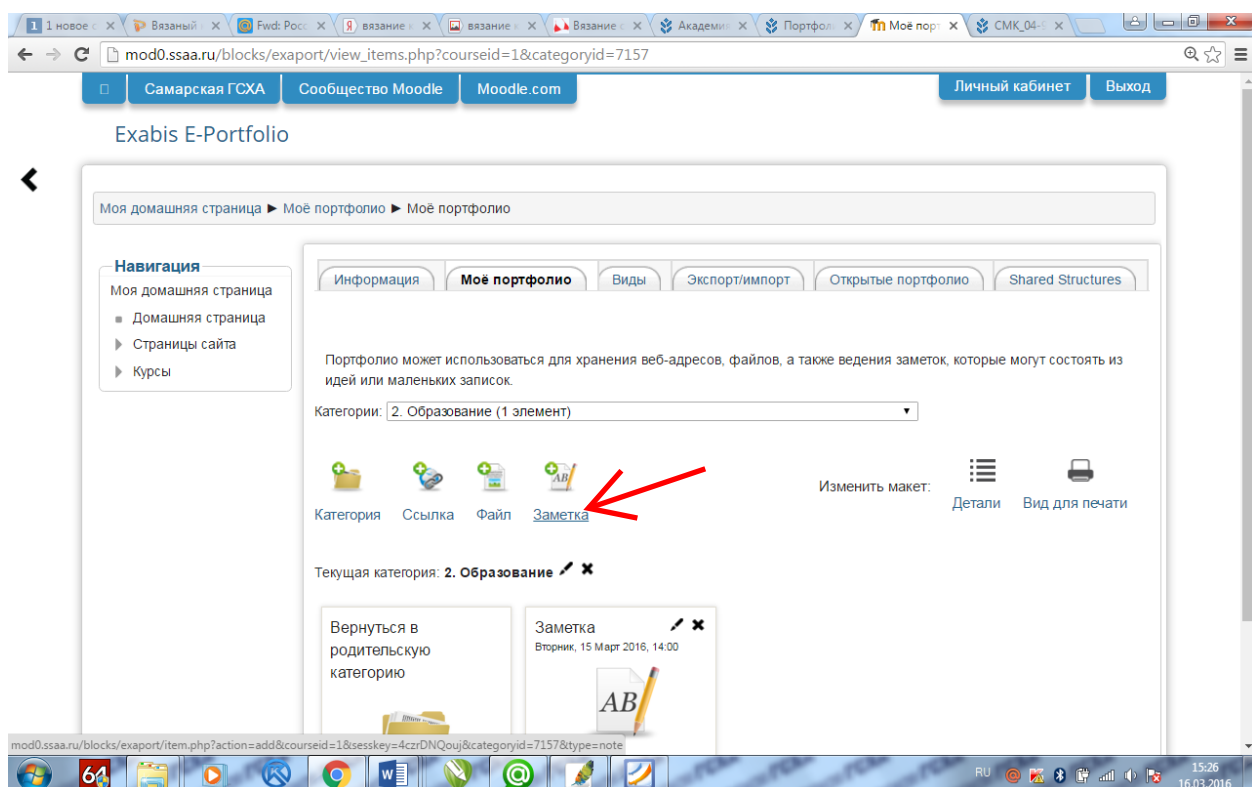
1 новое | Вязаный | Fwd: Росс | вязание | вязание | Вязание | Академи | Портфол | Моё порт | СМК_04-

mod0.ssaa.ru/blocks/exaport/view_items.php?courseid=1&categoryid=7157

Самарская ГСХА | Сообщество Moodle | Moodle.com | Личный кабинет | Выход

Exabis E-Portfolio

Моя домашняя страница ► Моё портфолио ► Моё портфолио

Навигация
Моя домашняя страница
Домашняя страница
Страницы сайта
Курсы

Информация | Моё портфолио | Виды | Экспорт/импорт | Открытые портфолио | Shared Structures

Портфолио может использоваться для хранения веб-адресов, файлов, а также ведения заметок, которые могут состоять из идей или маленьких записок.

Категории: 2. Образование (1 элемент)

Категория Ссылка Файл Заметка

Изменить макет: Детали Вид для печати

Текущая категория: 2. Образование

Вернуться в родительскую категорию

Заметка
Вторник, 15 Март 2016, 14:00

AB

mod0.ssaa.ru/blocks/exaport/item.php?action=add&courseid=1&sesskey=4czrDNQouj&categoryid=7157&type=note

64

RU 15:26 16.03.2016